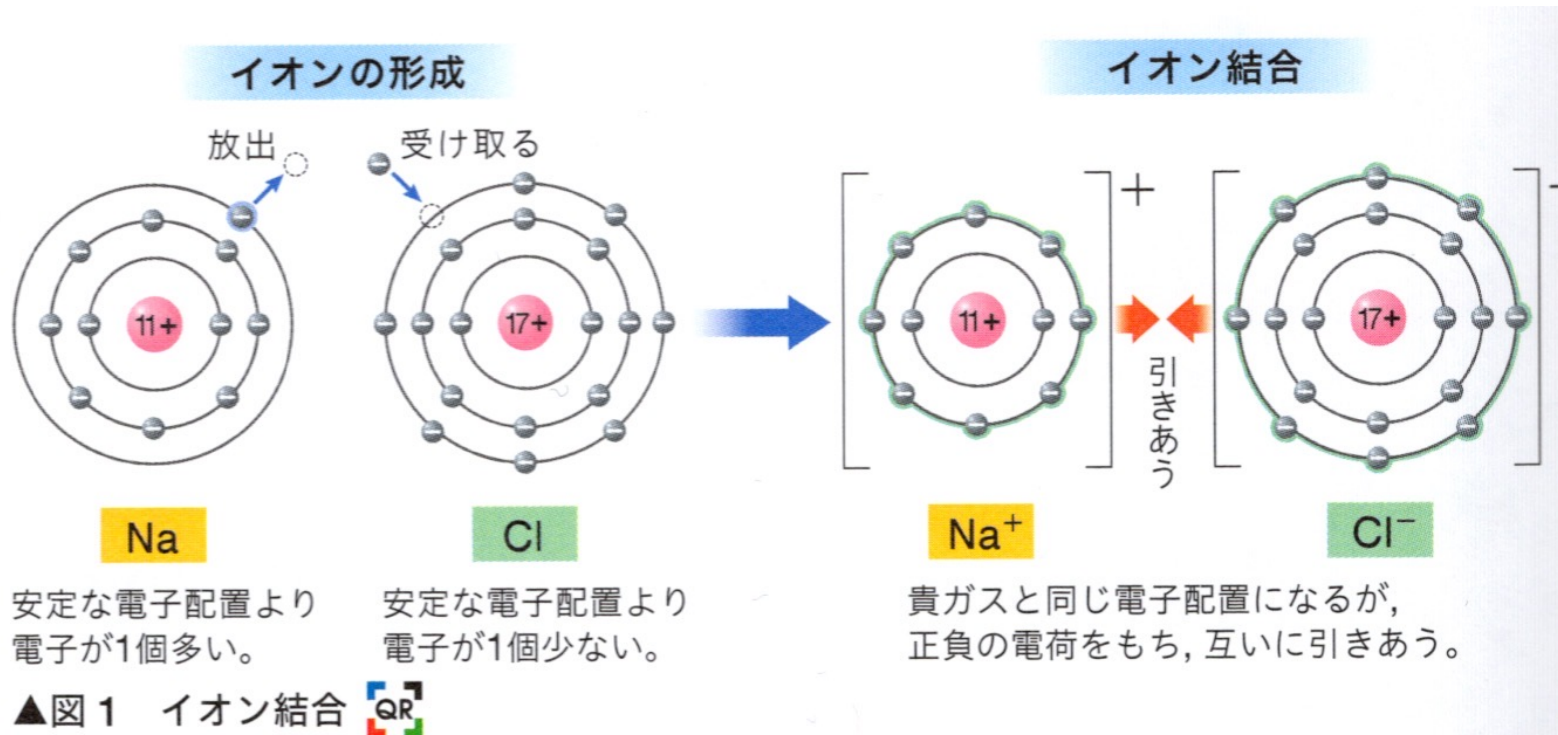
イオンの形成

放出

受け取る

11+

17+

Na

安定な電子配置より電子が1個多い。

Cl

安定な電子配置より電子が1個少ない。

イオン結合

+

11+

引きあう

17+

$Na^+$

$Cl^-$

貴ガスと同じ電子配置になるが，正負の電荷をもち，互いに引きあう。

▲図 1　イオン結合 QR